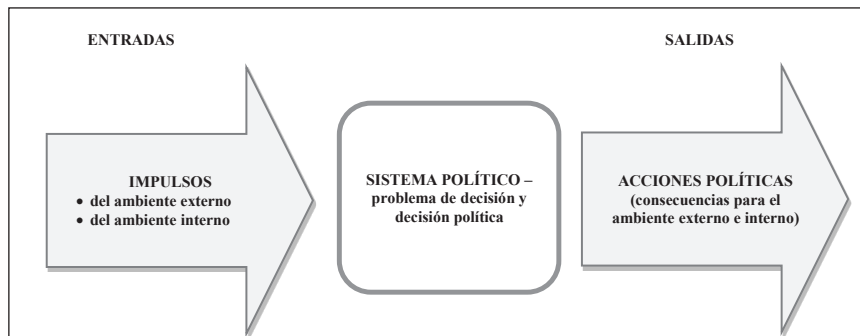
ENTRADAS

SALIDAS

IMPULSOS
• del ambiente externo
• del ambiente interno

SISTEMA POLÍTICO – problema de decisión y decisión política

ACCIONES POLÍTICAS (consecuencias para el ambiente externo e interno)